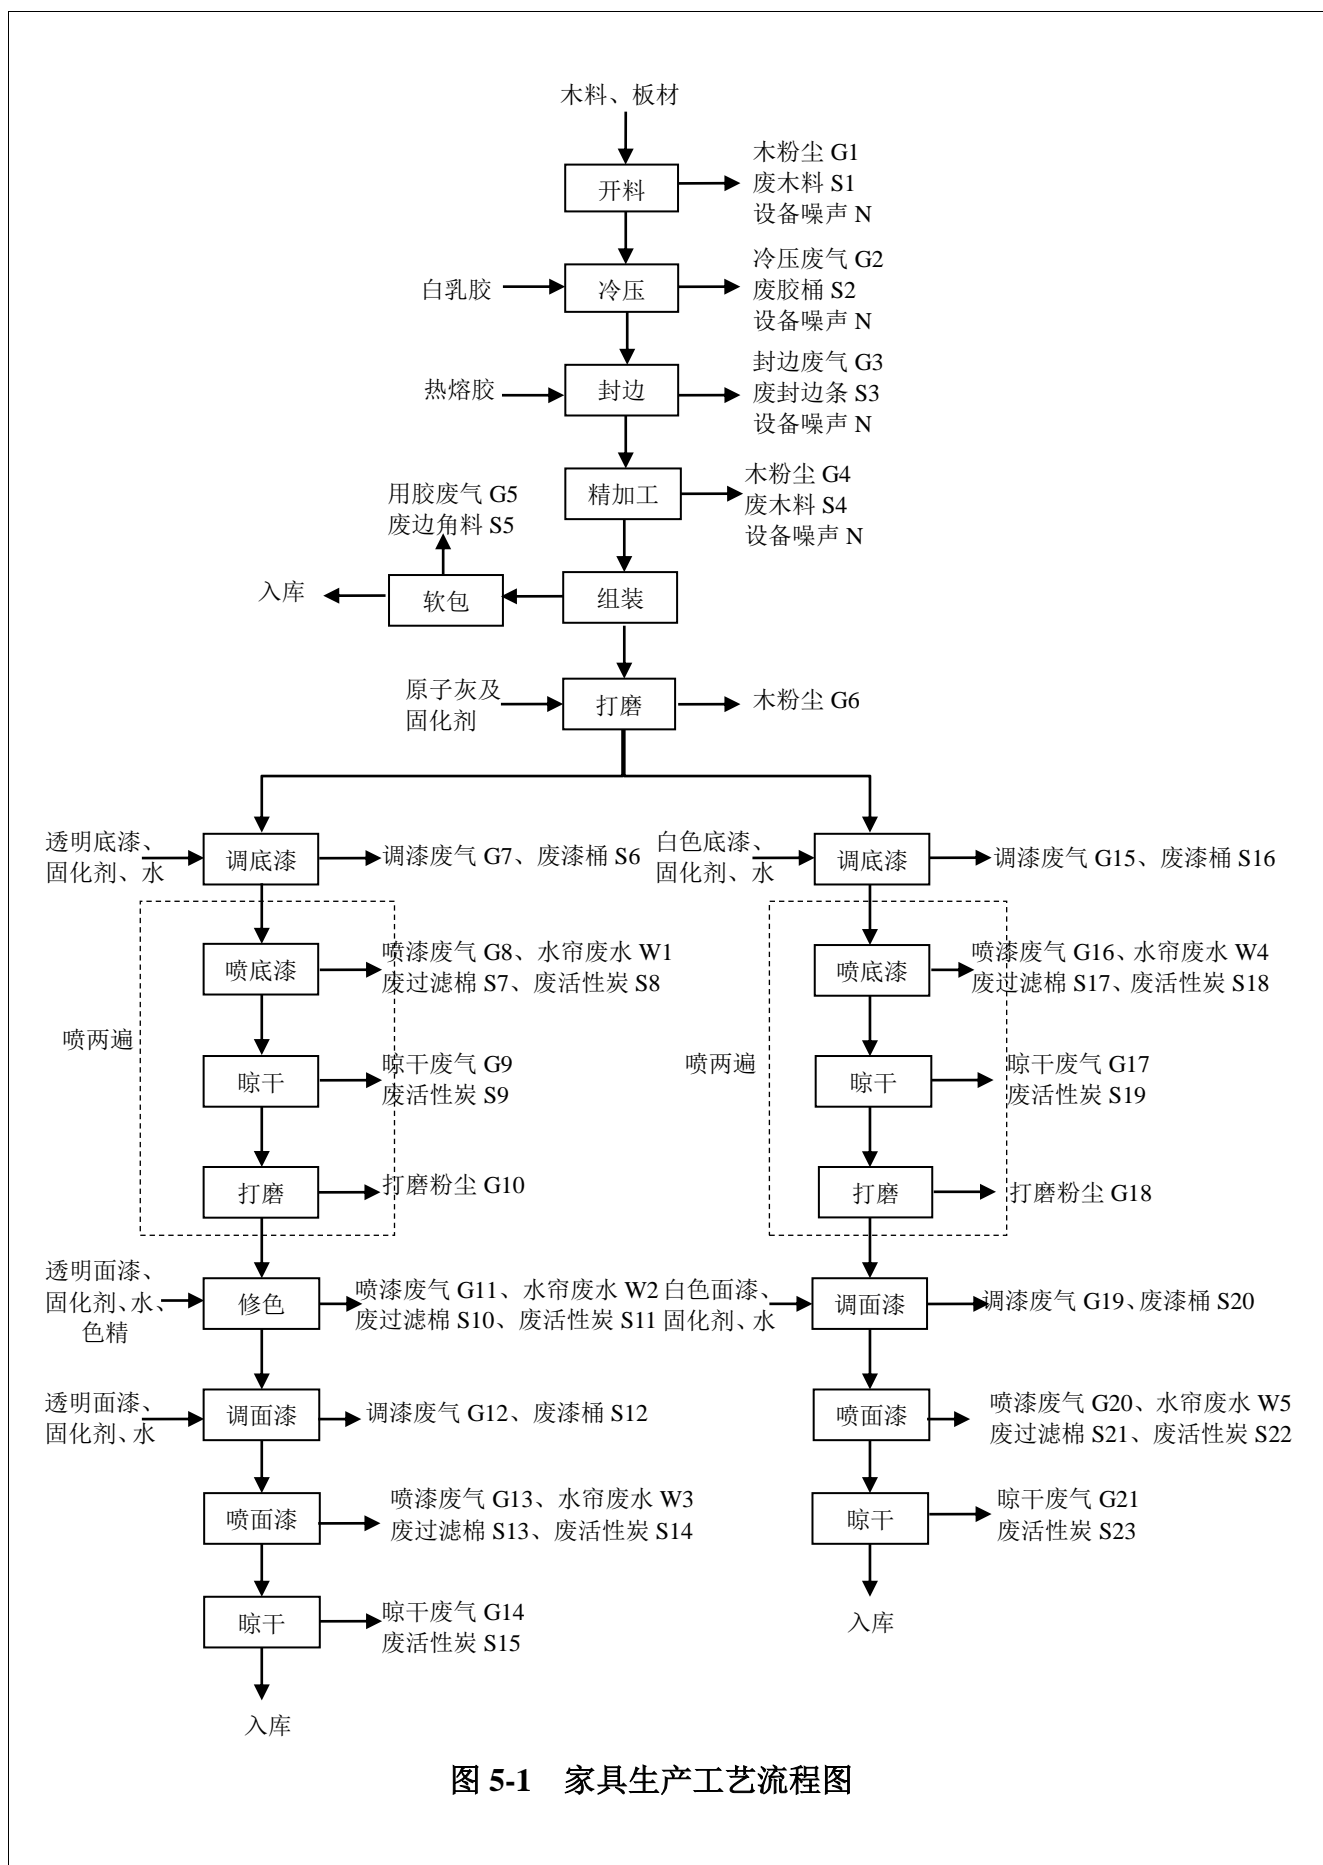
木料、板材

开料

木粉尘 G1
废木料 S1
设备噪声 N

白乳胶

冷压

冷压废气 G2
废胶桶 S2
设备噪声 N

热熔胶

封边

封边废气 G3
废封边条 S3
设备噪声 N

精加工

木粉尘 G4
废木料 S4
设备噪声 N

用胶废气 G5
废边角料 S5

入库

软包

组装

原子灰及
固化剂

打磨

木粉尘 G6

透明底漆、
固化剂、水

调底漆

调漆废气 G7、废漆桶 S6

喷底漆

喷漆废气 G8、水帘废水 W1
废过滤棉 S7、废活性炭 S8

喷两遍

晾干

晾干废气 G9
废活性炭 S9

打磨

打磨粉尘 G10

透明面漆、
固化剂、水、
色精

修色

喷漆废气 G11、水帘废水 W2
废过滤棉 S10、废活性炭 S11

透明面漆、
固化剂、水

调面漆

调漆废气 G12、废漆桶 S12

喷面漆

喷漆废气 G13、水帘废水 W3
废过滤棉 S13、废活性炭 S14

晾干

晾干废气 G14
废活性炭 S15

入库

白色底漆、
固化剂、水

调底漆

调漆废气 G15、废漆桶 S16

喷底漆

喷漆废气 G16、水帘废水 W4
废过滤棉 S17、废活性炭 S18

喷两遍

晾干

晾干废气 G17
废活性炭 S19

打磨

打磨粉尘 G18

白色面漆、
固化剂、水

调面漆

调漆废气 G19、废漆桶 S20

喷面漆

喷漆废气 G20、水帘废水 W5
废过滤棉 S21、废活性炭 S22

晾干

晾干废气 G21
废活性炭 S23

入库

图 5-1 家具生产工艺流程图